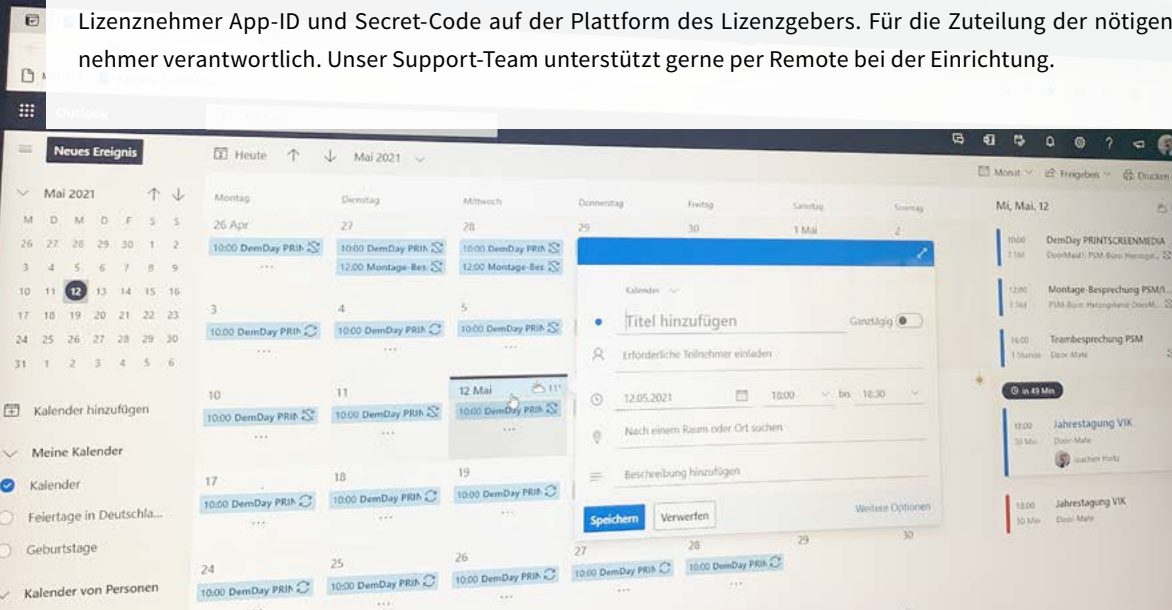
Lizenznehmer App-ID und Secret-Code auf der Plattform des Lizenzgebers. Für die Zuteilung der nötigen nehmer verantwortlich. Unser Support-Team unterstützt gerne per Remote bei der Einrichtung.

Outlook

Neues Ereignis

Heute Mai 2021

Monat Freigeben Drucken

Mai 2021

| M | D | M | D | F | S | S |
|---|---|---|---|---|---|---|
| 26 | 27 | 28 | 29 | 30 | 1 | 2 |
| 3 | 4 | 5 | 6 | 7 | 8 | 9 |
| 10 | 11 | 12 | 13 | 14 | 15 | 16 |
| 17 | 18 | 19 | 20 | 21 | 22 | 23 |
| 24 | 25 | 26 | 27 | 28 | 29 | 30 |
| 31 | 1 | 2 | 3 | 4 | 5 | 6 |

Kalender hinzufügen

Meine Kalender

Kalender

Feiertage in Deutschla...

Geburtstage

Kalender von Personen

Montag Dienstag Mittwoch Donnerstag Freitag Samstag Sonntag

26 Apr 27 28 29 30 1 Mai 2

10:00 DemDay PRIN 10:00 DemDay PRIN 10:00 DemDay PRIN

12:00 Montage-Bes 12:00 Montage-Bes

3 4 5

10:00 DemDay PRIN 10:00 DemDay PRIN 10:00 DemDay PRIN

10 11 12 Mai

10:00 DemDay PRIN 10:00 DemDay PRIN 10:00 DemDay PRIN

17 18 19

10:00 DemDay PRIN 10:00 DemDay PRIN 10:00 DemDay PRIN

24 25 26 27 28 29 30

10:00 DemDay PRIN 10:00 DemDay PRIN 10:00 DemDay PRIN 10:00 DemDay PRIN 10:00 DemDay PRIN

Kalender

Titel hinzufügen

Ganztägig

Erforderliche Teilnehmer einladen

12.05.2021 18:00 bis 18:30

Nach einem Raum oder Ort suchen

Beschreibung hinzufügen

Speichern Verwerfen Weitere Optionen

Mi, Mai, 12

10:00 DemDay PRINTSCREENMEDIA

DoorMaat; PSM-Büro Herzoge...

12:00 Montage-Besprechung PSM/...

PSM-Büro Herzogstand DoorM...

16:00 Teambesprechung PSM

1 Stunde Door-Mate

in 49 Min

18:00 Jahrestagung VIK

30 Min Door-Mate

Joachim Holtz

18:00 Jahrestagung VIK

30 Min Door-Mate